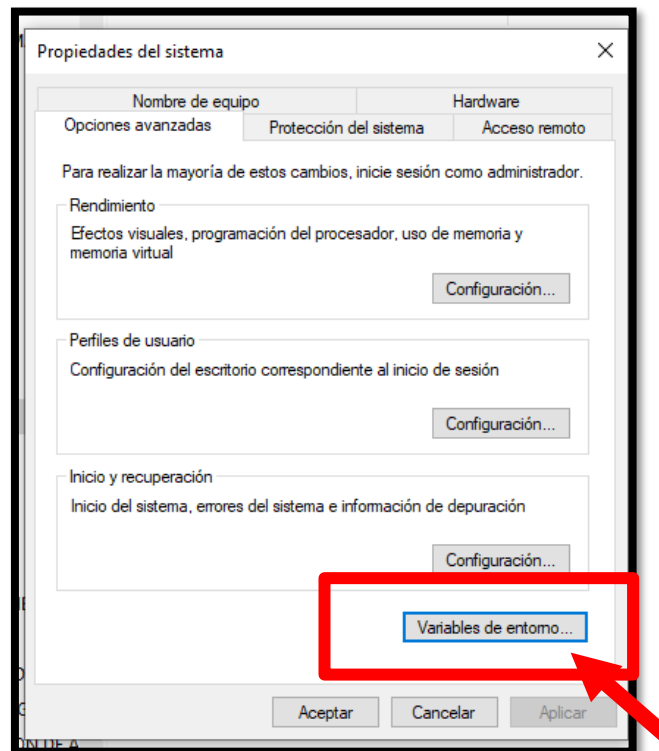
Propiedades del sistema

Nombre de equipo

Hardware

Opciones avanzadas

Protección del sistema

Acceso remoto

Para realizar la mayoría de estos cambios, inicie sesión como administrador.

Rendimiento

Efectos visuales, programación del procesador, uso de memoria y memoria virtual

Configuración...

Perfiles de usuario

Configuración del escritorio correspondiente al inicio de sesión

Configuración...

Inicio y recuperación

Inicio del sistema, errores del sistema e información de depuración

Configuración...

Variables de entorno...

Aceptar

Cancelar

Aplicar